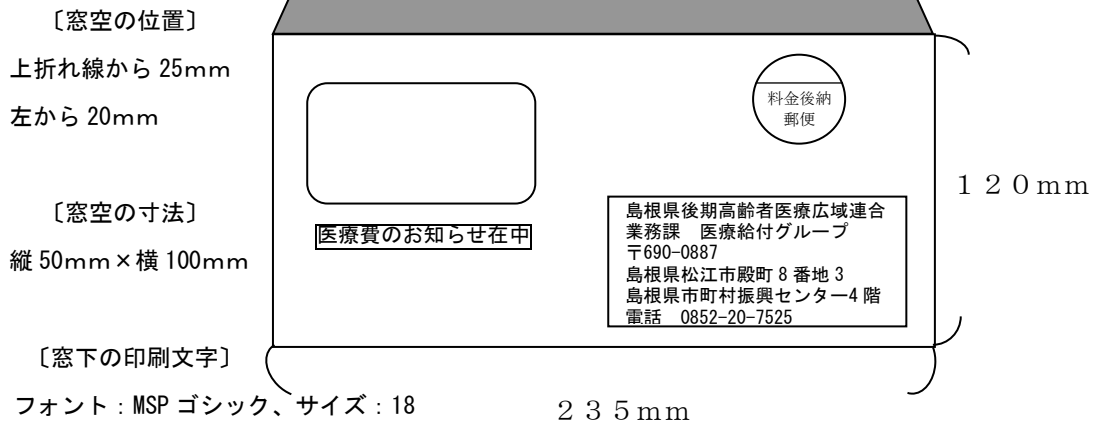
〔窓空の位置〕

上折れ線から 25mm

左から 20mm

〔窓空の寸法〕

縦 50mm×横 100mm

〔窓下の印刷文字〕

フォント：MSP ゴシック、サイズ：18

料金後納
郵便

医療費のお知らせ在中

島根県後期高齢者医療広域連合
業務課　医療給付グループ
〒690-0887
島根県松江市殿町 8 番地 3
島根県市町村振興センター4 階
電話　0852-20-7525

１２０mm

２３５mm